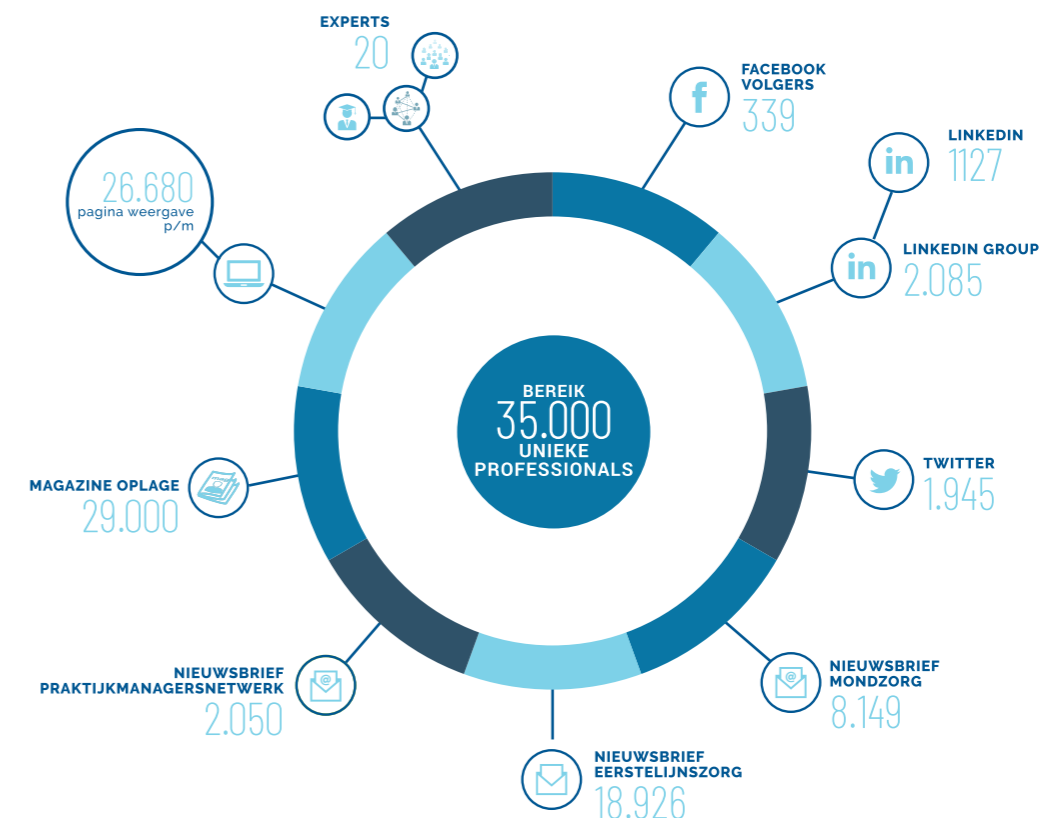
EXPERTS
20

FACEBOOK VOLGERS
339

LINKEDIN
1127

LINKEDIN GROUP
2.085

26.680
pagina weergave p/m

BEREIK
35.000
UNIEKE PROFESSIONALS

TWITTER
1.945

MAGAZINE OPLAGE
29.000

NIEUWSBRIEF PRAKTIJKMANAGERSNETWERK
2.050

NIEUWSBRIEF MONDZORG
8.149

NIEUWSBRIEF EERSTELIJNSZORG
18.926